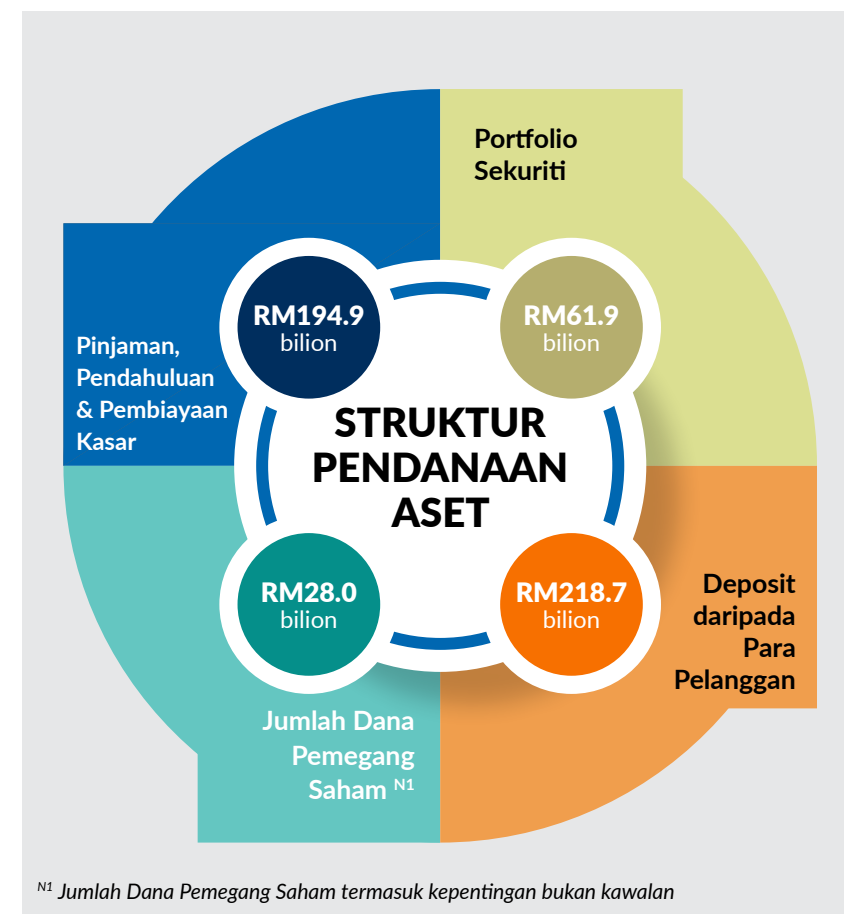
Portfolio Sekuriti

RM194.9 bilion

RM61.9 bilion

Pinjaman, Pendahuluan & Pembiayaan Kasar

STRUKTUR PENDANAAN ASET

RM28.0 bilion

RM218.7 bilion

Deposit daripada Para Pelanggan

Jumlah Dana Pemegang Saham $^{N1}$

$^{N1}$ Jumlah Dana Pemegang Saham termasuk kepentingan bukan kawalan